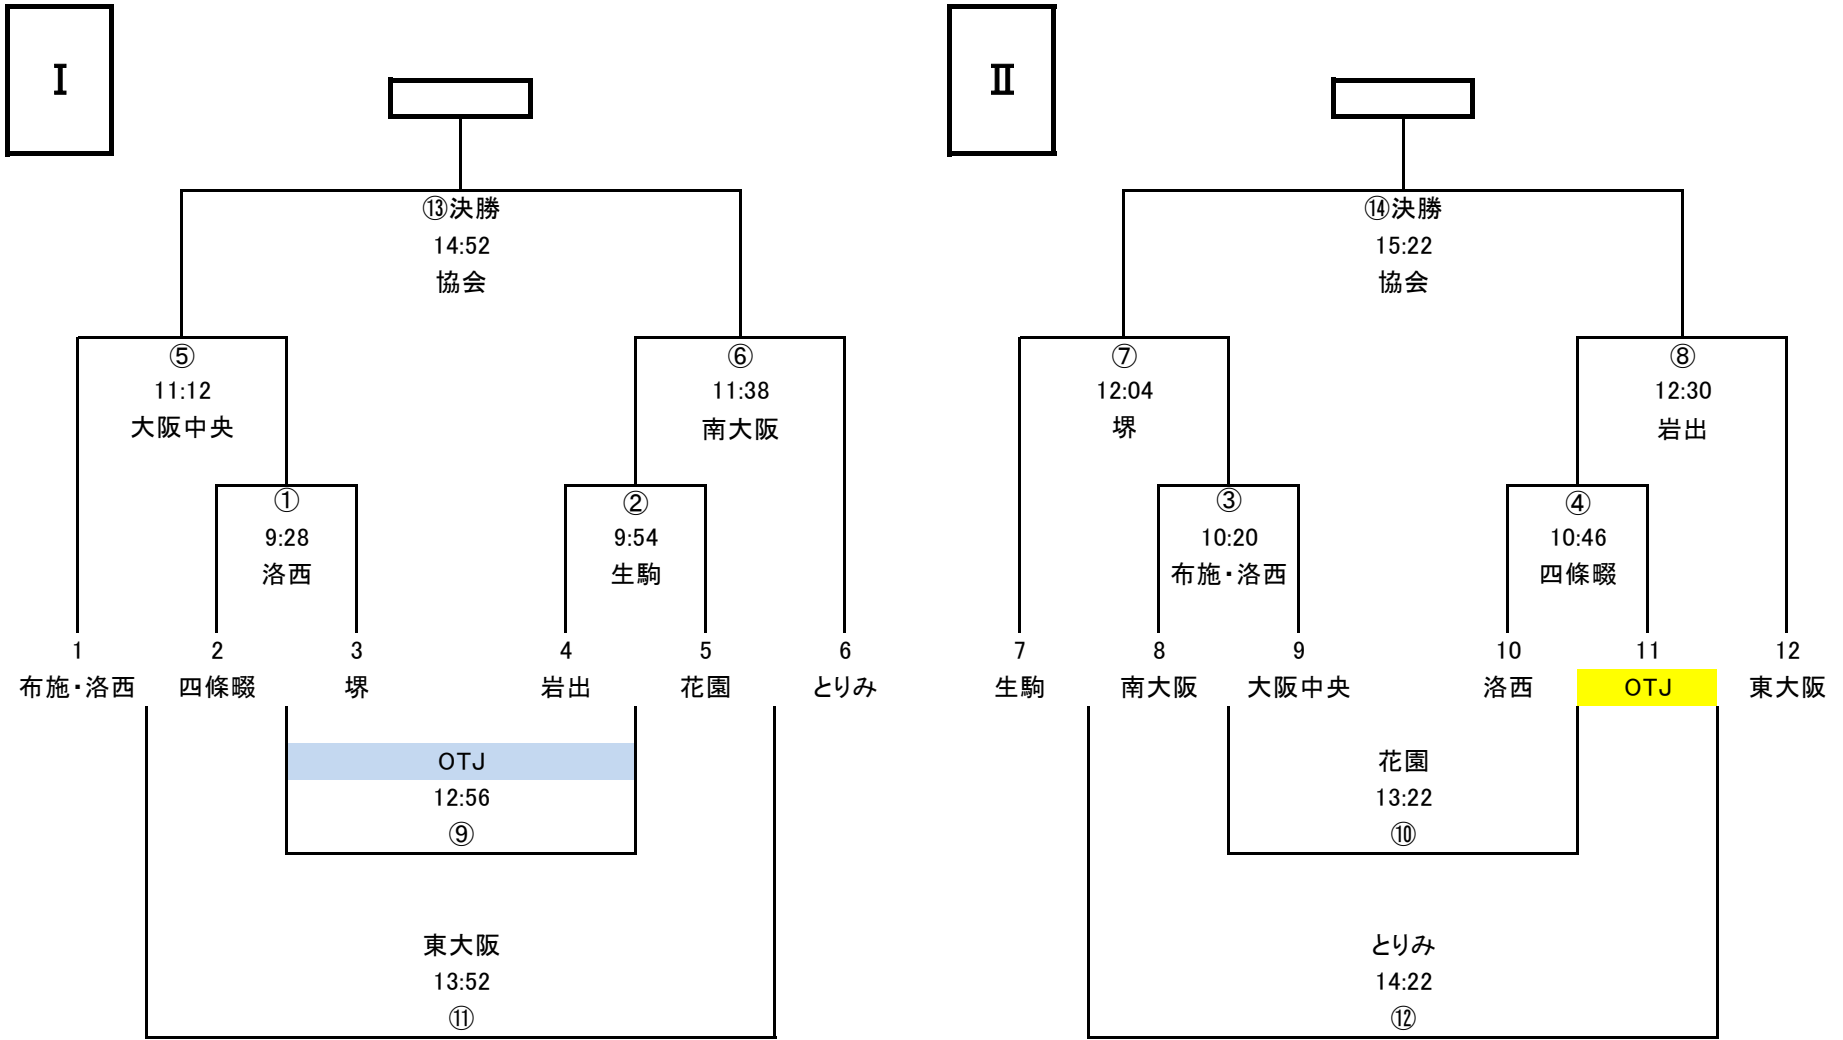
Ⅰ

⑬決勝
14:52
協会

⑤
11:12
大阪中央

⑥
11:38
南大阪

①
9:28
洛西

②
9:54
生駒

1 布施・洛西
2 四條畷
3 堺
4 岩出
5 花園
6 とりみ

OTJ
12:56
⑨

東大阪
13:52
⑪

Ⅱ

⑭決勝
15:22
協会

⑦
12:04
堺

⑧
12:30
岩出

③
10:20
布施・洛西

④
10:46
四條畷

7 生駒
8 南大阪
9 大阪中央
10 洛西
11 OTJ
12 東大阪

花園
13:22
⑩

とりみ
14:22
⑫